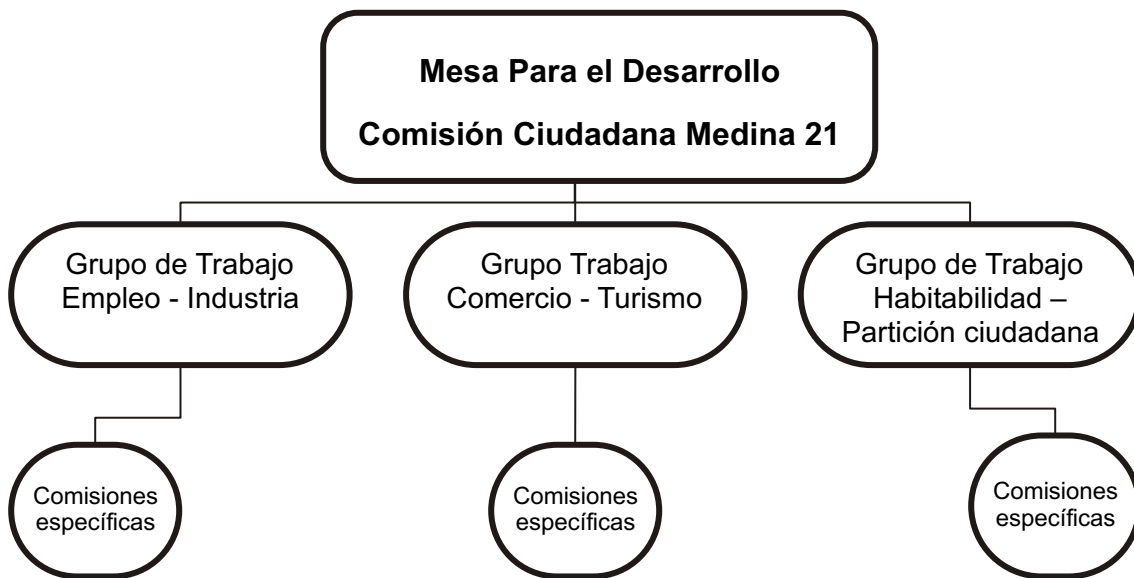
Mesa Para el Desarrollo

Comisión Ciudadana Medina 21

Grupo de Trabajo Empleo - Industria

Grupo Trabajo Comercio - Turismo

Grupo de Trabajo Habitabilidad – Partición ciudadana

Comisiones específicas

Comisiones específicas

Comisiones específicas